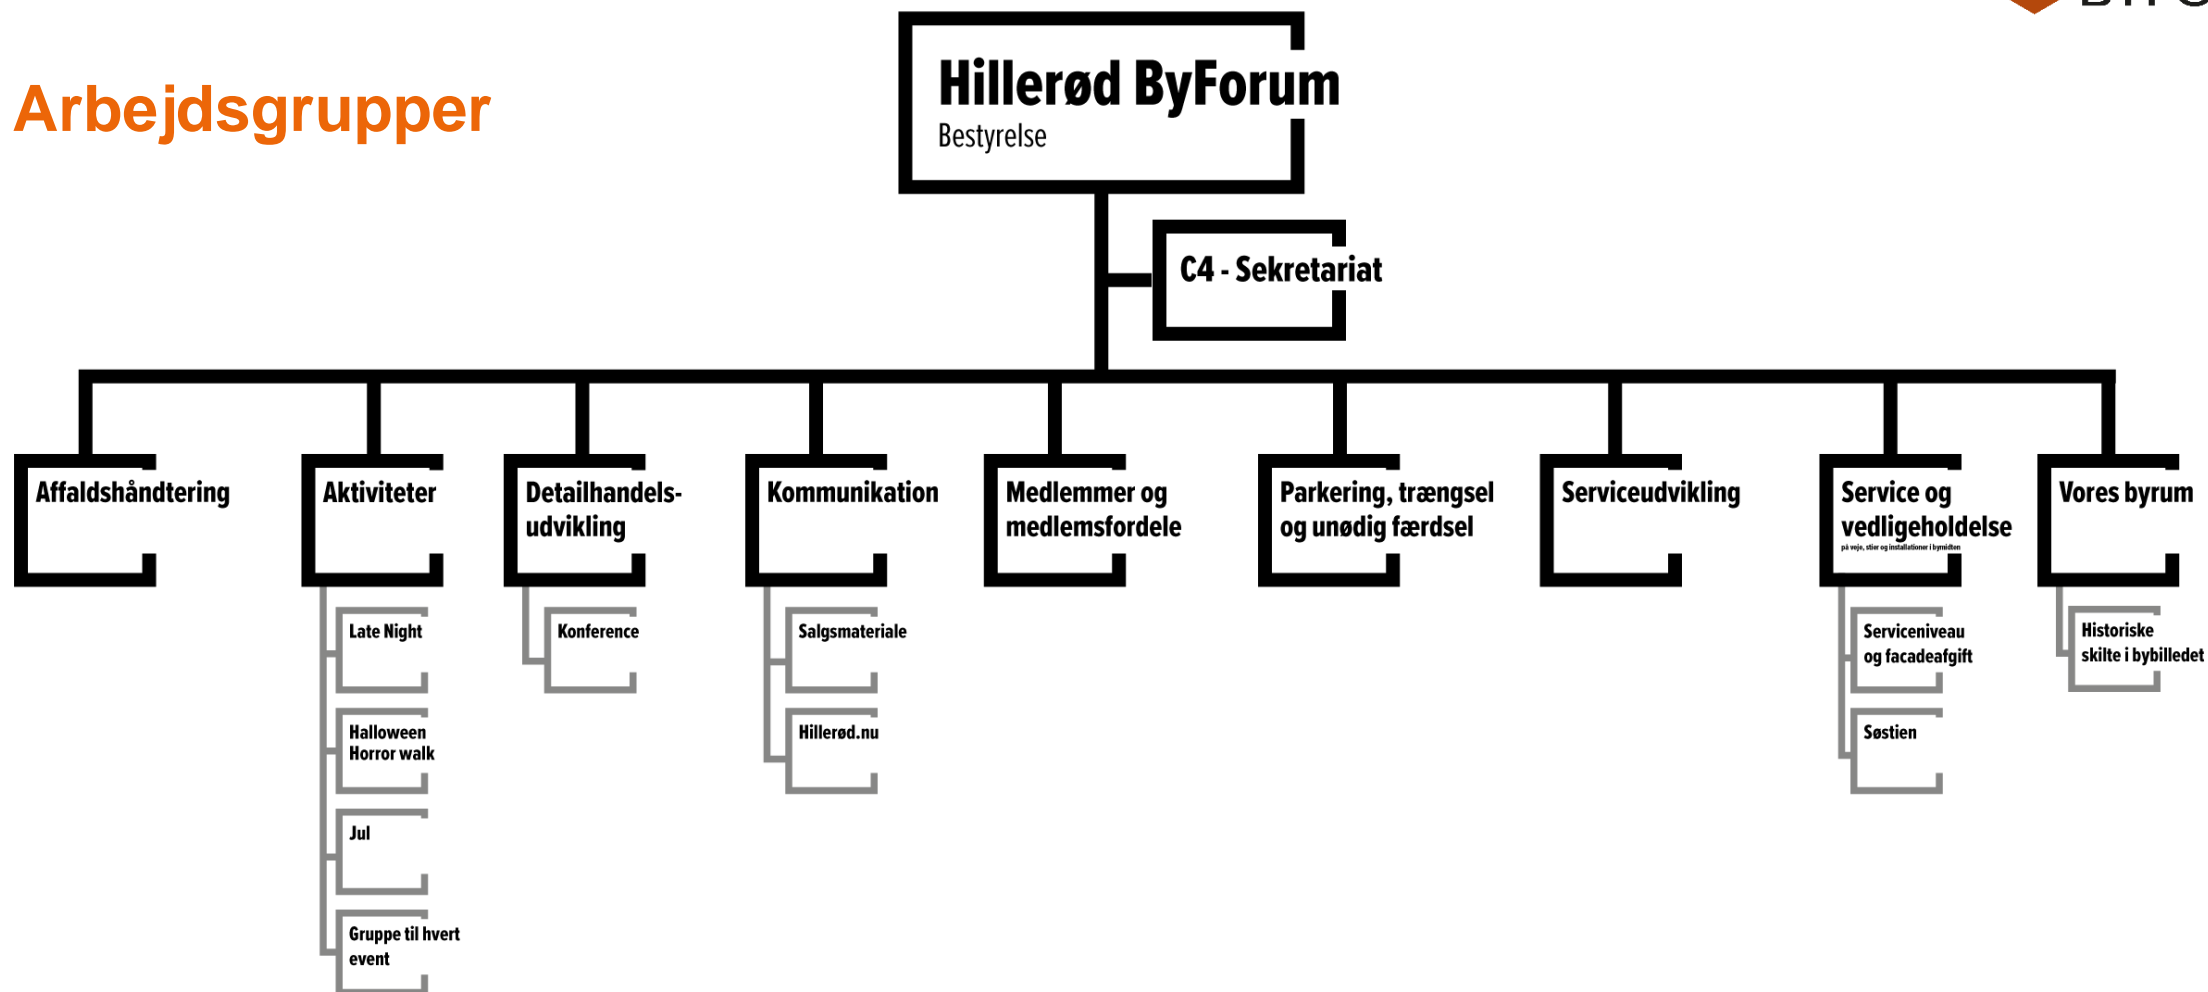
Arbejdsgrupper

Hillerød ByForum
Bestyrelse

C4 - Sekretariat

Affaldshåndtering

Aktiviteter

Late Night

Halloween Horror walk

Jul

Gruppe til hvert event

Detailhandelsudvikling

Konference

Kommunikation

Salgsmateriale

Hillerød.nu

Medlemmer og medlemsfordele

Parkering, trængsel og unødig færdsel

Serviceudvikling

Service og vedligeholdelse
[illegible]

Serviceniveau og facadeafgift

Søstien

Vores byrum

Historiske skilte i bybilledet